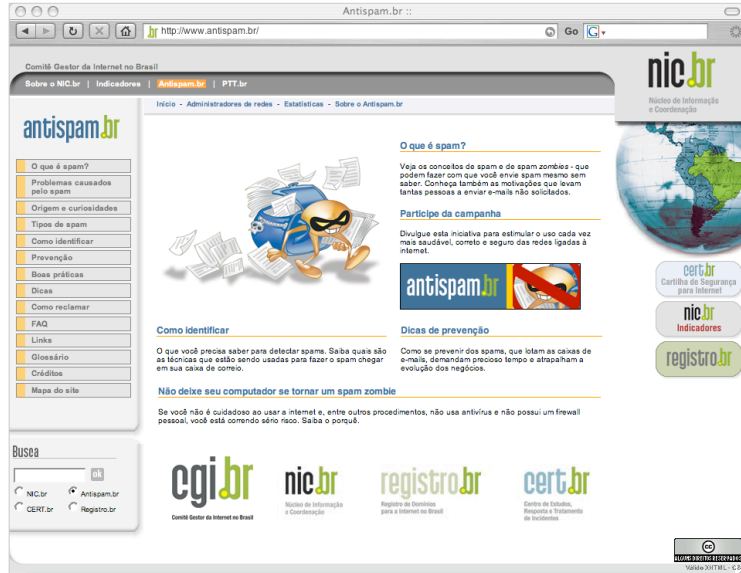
Antispam.br ::

http://www.antispam.br/

Go

Comitê Gestor da Internet no Brasil

Sobre o NIC.br | Indicadores | Antispam.br | PTT.br

nic.br
Núcleo de Informação e Coordenação

Início - Administradores de redes - Estatísticas - Sobre o Antispam.br

antispam.br

O que é spam?
Problemas causados pelo spam
Origem e curiosidades
Tipos de spam
Como identificar
Prevenção
Boas práticas
Dicas
Como reclamar
FAQ
Links
Glossário
Créditos
Mapa do site

Busca
ok
NIC.br
Antispam.br
CERT.br
Registro.br

O que é spam?

Veja os conceitos de spam e de spam zombies - que podem fazer com que você envie spam mesmo sem saber. Conheça também as motivações que levam tantas pessoas a enviar e-mails não solicitados.

Participe da campanha

Divulgue esta iniciativa para estimular o uso cada vez mais saudável, correto e seguro das redes ligadas à internet.

antispam.br

cert.br
Cartilha de Segurança para Internet

nic.br
Indicadores

registro.br

Como identificar

O que você precisa saber para detectar spams. Saiba quais são as técnicas que estão sendo usadas para fazer o spam chegar em sua caixa de correio.

Dicas de prevenção

Como se prevenir dos spams, que lotam as caixas de e-mails, demandam precioso tempo e atrapalham a evolução dos negócios.

Não deixe seu computador se tornar um spam zombie

Se você não é cuidadoso ao usar a internet e, entre outros procedimentos, não usa antivírus e não possui um firewall pessoal, você está correndo sério risco. Saiba o porquê.

cgi.br
Comitê Gestor da Internet no Brasil

nic.br
Núcleo de Informação e Coordenação

registro.br
Registro de Domínios para a Internet no Brasil

cert.br
Centro de Estudos, Resposta e Tratamento de Incidentes

ALGUNS DIREITOS RESERVADOS
Valide XHTML - CSS